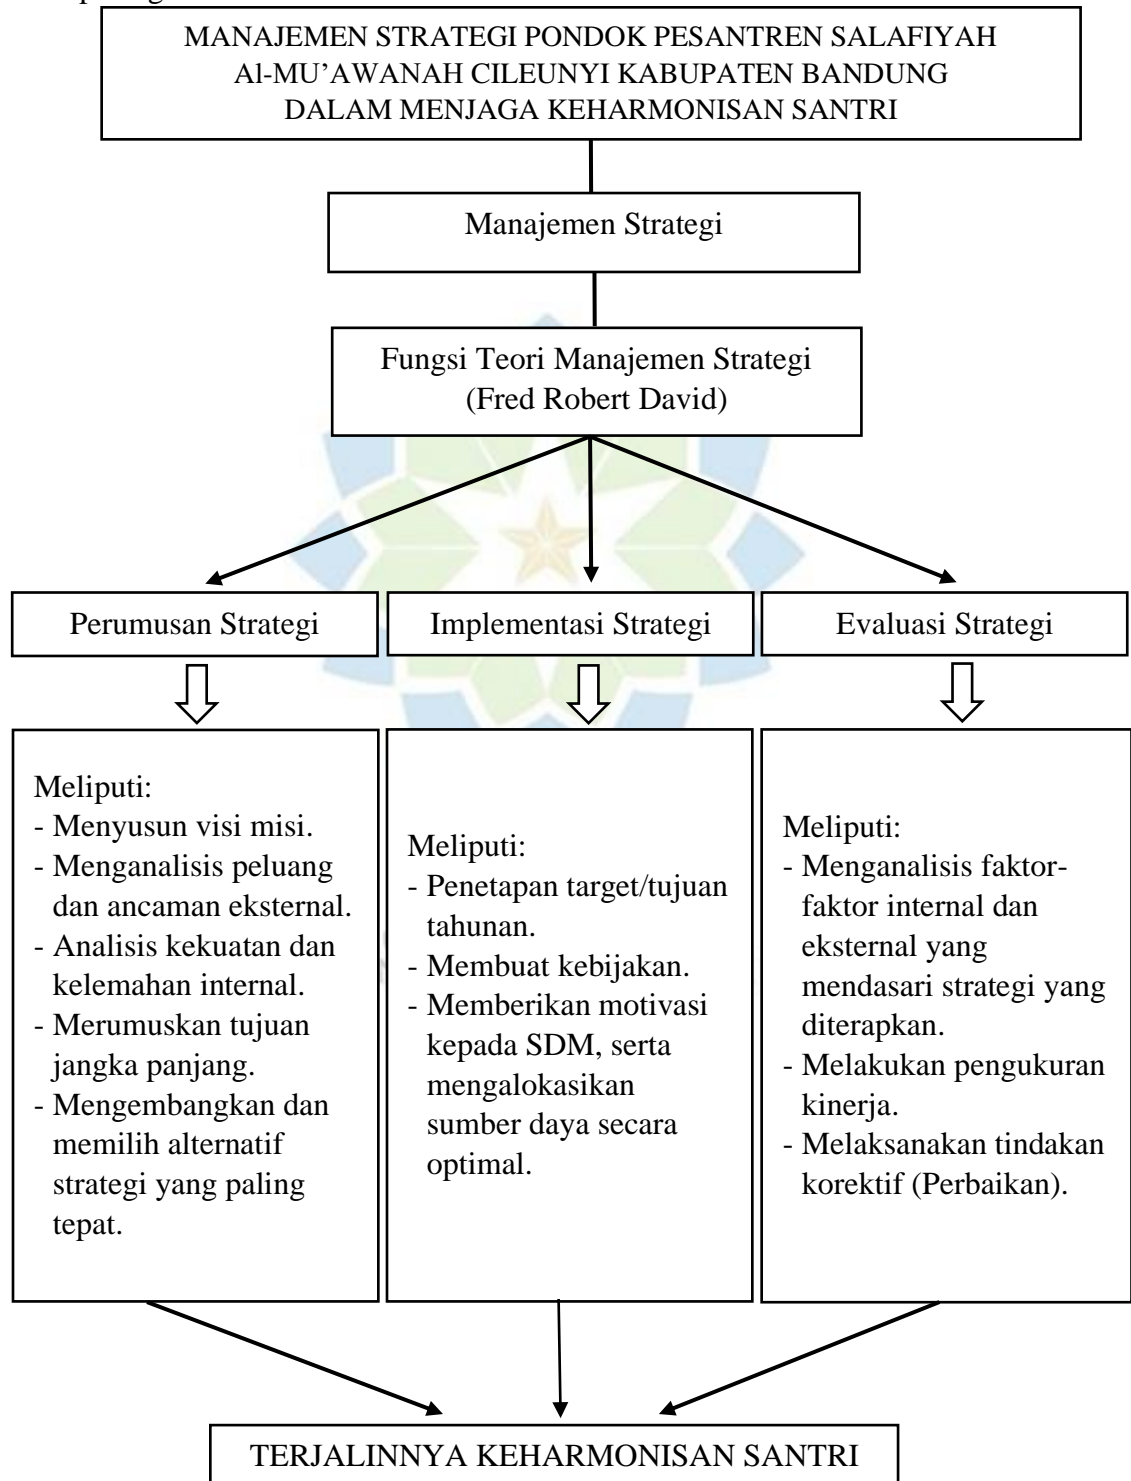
MANAJEMEN STRATEGI PONDOK PESANTREN SALAFIYAH Al-MU'AWANAH CILEUNYI KABUPATEN BANDUNG DALAM MENJAGA KEHARMONISAN SANTRI

Manajemen Strategi

Fungsi Teori Manajemen Strategi (Fred Robert David)

Perumusan Strategi

Implementasi Strategi

Evaluasi Strategi

Meliputi:
- Menyusun visi misi.
- Menganalisis peluang dan ancaman eksternal.
- Analisis kekuatan dan kelemahan internal.
- Merumuskan tujuan jangka panjang.
- Mengembangkan dan memilih alternatif strategi yang paling tepat.

Meliputi:
- Penetapan target/tujuan tahunan.
- Membuat kebijakan.
- Memberikan motivasi kepada SDM, serta mengalokasikan sumber daya secara optimal.

Meliputi:
- Menganalisis faktor-faktor internal dan eksternal yang mendasari strategi yang diterapkan.
- Melakukan pengukuran kinerja.
- Melaksanakan tindakan korektif (Perbaikan).

TERJALINNYA KEHARMONISAN SANTRI